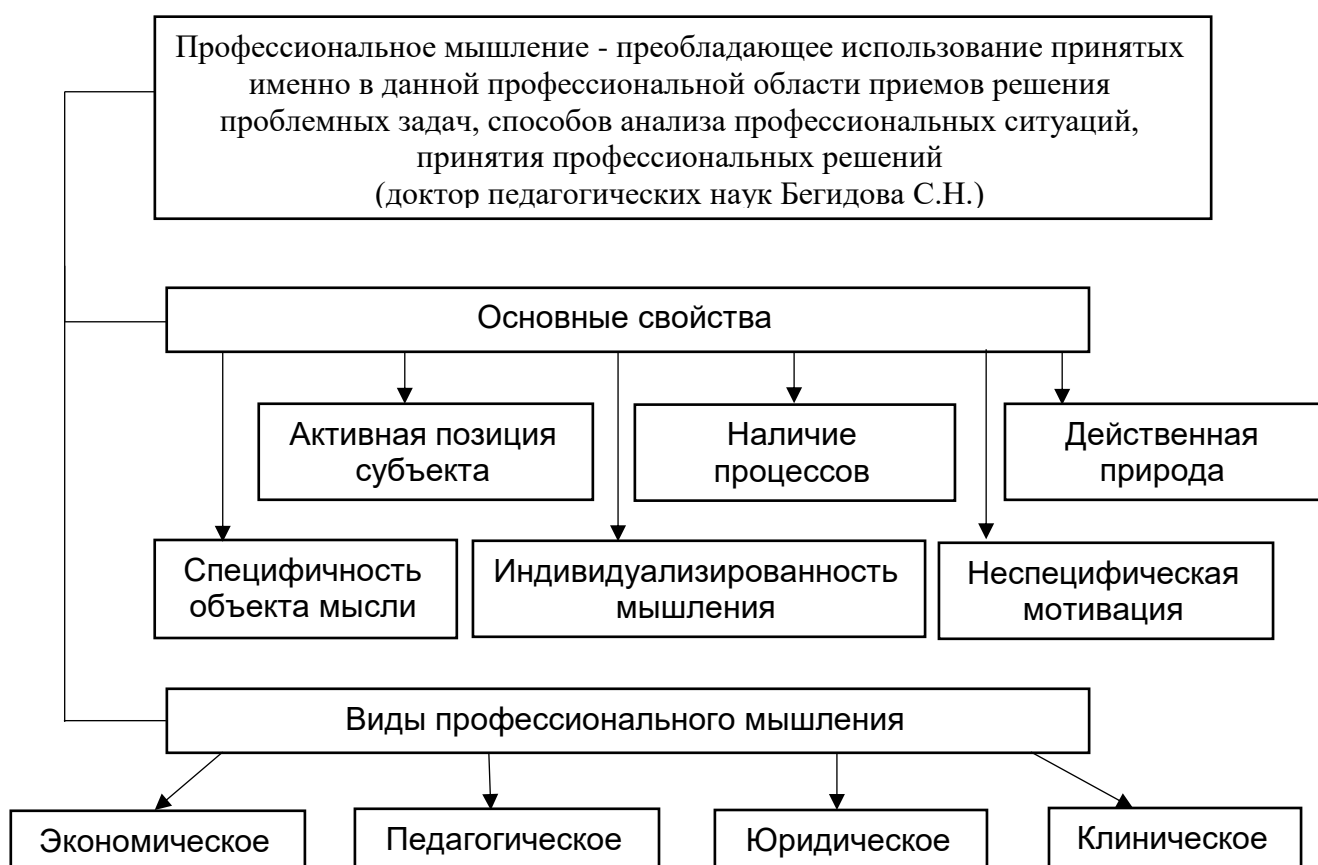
Профессиональное мышление - преобладающее использование принятых именно в данной профессиональной области приемов решения проблемных задач, способов анализа профессиональных ситуаций, принятия профессиональных решений
(доктор педагогических наук Бегидова С.Н.)

Основные свойства

Активная позиция субъекта

Наличие процессов

Действенная природа

Специфичность объекта мысли

Индивидуализированность мышления

Неспецифическая мотивация

Виды профессионального мышления

Экономическое

Педагогическое

Юридическое

Клиническое